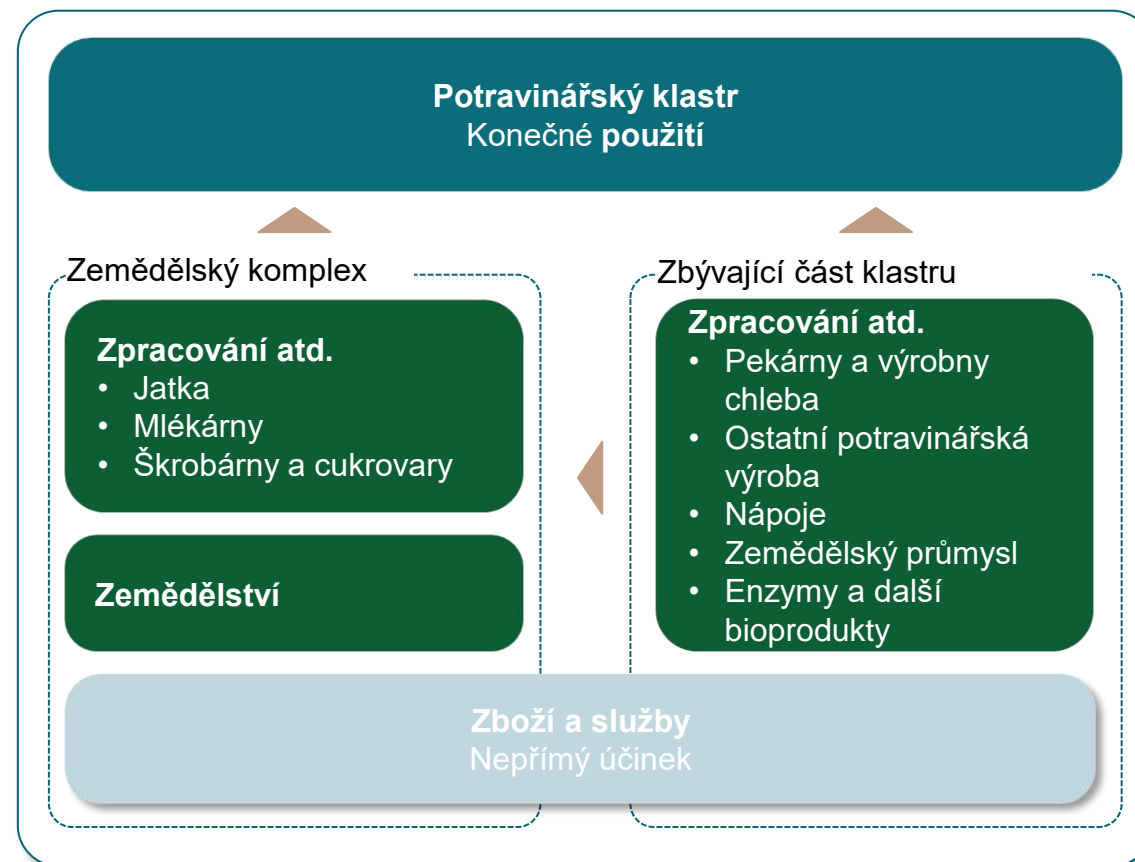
**Potravinářský klastr**
Konečné **použití**

Zemědělský komplex

**Zpracování atd.**
- Jatka
- Mlékárny
- Škrobárny a cukrovary

**Zemědělství**

Zbývající část klastru

**Zpracování atd.**
- Pekárny a výrobny chleba
- Ostatní potravinářská výroba
- Nápoje
- Zemědělský průmysl
- Enzymy a další bioprodukty

**Zboží a služby**
Nepřímý účinek